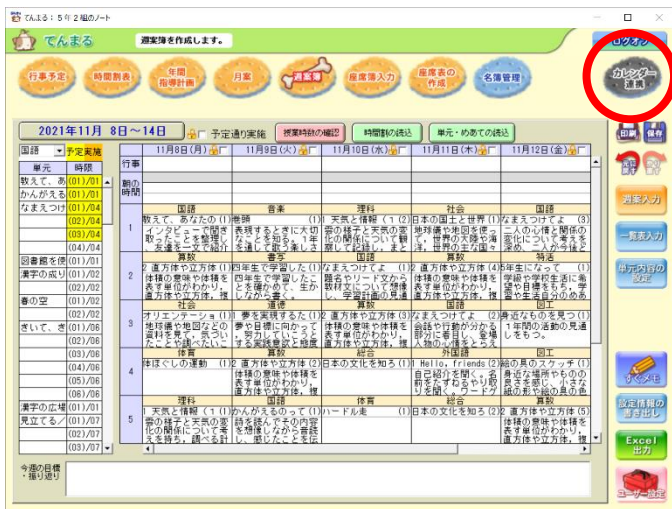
てんまる：5年2組のノート

てんまる

週案簿を作成します。

ログオフ

行事予定
時間割表
年間指導計画
月案
週案簿
座席簿入力
座席表の作成
名簿管理

カレンダー連携

2021年11月 8日～14日
予定通り実施
授業時数の確認
時間割の読込
単元・めあての読込

印刷
保存

週案入力
一覧表入力
単元内容の設定
すぐメモ
設定情報の書き出し
Excel出力
ユーザー設定

国語
予定実施

| 単元 | 時限 |
|---|---|
| 数えて、あ | (01)/01 |
| かんがえる | (01)/01 |
| なまえつけ | (01)/04 |
| | (02)/04 |
| | (03)/04 |
| | (04)/04 |
| 図書館を使 | (01)/01 |
| 漢字の成り | (01)/01 |
| | (02)/02 |
| 春の空 | (01)/01 |
| | (02)/06 |
| きいて、き | (01)/06 |
| | (02)/06 |
| | (03)/06 |
| | (04)/06 |
| | (05)/06 |
| | (06)/06 |
| 漢字の広場 | (01)/01 |
| 見立てる／ | (01)/07 |
| | (02)/07 |
| | (03)/07 |

| | 11月8日(月) | 11月9日(火) | 11月10日(水) | 11月11日(木) | 11月12日(金) |
|---|---|---|---|---|---|
| 行事 | | | | | |
| 朝の時間 | | | | | |
| 1 | 国語 数えて、あなたの(1) インタビューで聞き取ったことを整理し、友達と聞き合う | 音楽 歌唱 (1) 表現するように大切にした点を知る。1年生の歌を聴いて楽しむ | 理科 天気と情報(1 (2) 雲の様子と天気の変化の関係について観察し、記録しよう | 社会 日本の国土と世界(1) 地球儀や地図を使って、世界の大陸や海洋、世界の主な国 | 国語 なまえつけてよ (3) 二人の心情と関係の変化について考えを深め、人物の気持ち |
| 2 | 算数 直方体や立方体(1) 体積の意味や体積を表す単位がわかり、直方体や立方体、複 | 書写 四年生で学習したこと四年生で学習したことを確かめて、生かしながら書く。 | 国語 なまえつけてよ (1) 題名やリード文から教材文について想像し、学習計画を立てる | 算数 直方体や立方体(4) 体積の意味や体積を表す単位がわかり、直方体や立方体、複 | 特活 5年生になって (1) 学級や学校生活に希望や目標を持ち、学習や生活目分の的 |
| 3 | 社会 オリエンテーション(1) 地球儀や地図などの資料を見て、気づいたことや調べたいこ | 道徳 夢を実現するた(1) 夢や目標に向かって、努力していこうとする実践意欲と態度 | 算数 直方体や立方体(3) 体積の意味や体積を表す単位がわかり、直方体や立方体、複 | 国語 なまえつけてよ (2) 会話や行動が分かる部分に着目し、登場人物の心情をとらえ | 図工 身近なものを見つ(1) 1年間の活動の見通しをもつ。 |
| 4 | 体育 体ほぐしの運動 (1) | 算数 直方体や立方体(2) 体積の意味や体積を表す単位がわかり、直方体や立方体、複 | 総合 日本の文化を知ろ(1) | 外国語 Hello, friends (2) 自己紹介を聞く。名前をたずねるやり取りを聞く。ワードゲ | 図工 絵の具のスケッチ(1) 身近な場所やものの良さを感じ、小さな紙の形や絵の具の色 |
| 5 | 理科 天気と情報(1 (1) 雲の様子と天気の変化の関係について考え計画を立て、調べる計 | 国語 かんがえるのって(1) 詩を読んでその内容を想像しながら音読し、感じたことを伝 | 体育 ハードル走 (1) | 総合 日本の文化を知ろ(2) | 算数 直方体や立方体(5) 体積の意味や体積を表す単位がわかり、直方体や立方体、複 |

今週の目標・振り返り